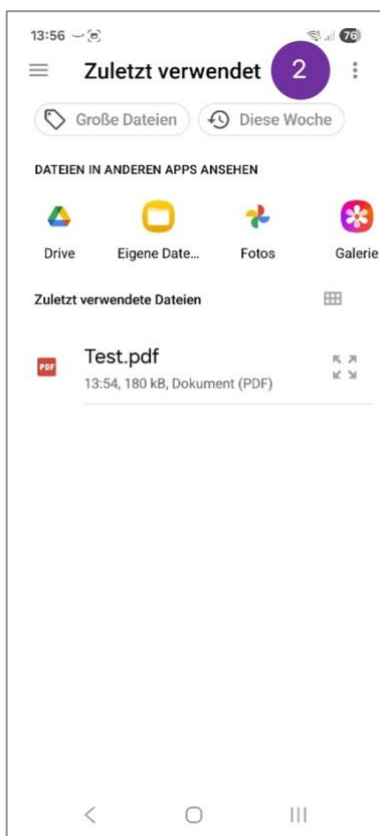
13:56

76

Zuletzt verwendet

2

Große Dateien

Diese Woche

DATEIEN IN ANDEREN APPS ANSEHEN

Drive

Eigene Date...

Fotos

Galerie

Zuletzt verwendete Dateien

PDF

Test.pdf

13:54, 180 kB, Dokument (PDF)